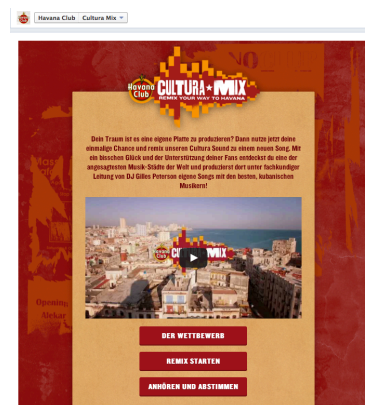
Havana Club | Cultura Mix

Havana Club

CULTURA MIX

REMIX YOUR WAY TO HAVANA

Dein Traum ist es eine eigene Platte zu produzieren? Dann nutze jetzt deine einmalige Chance und remix unseren Cultura Sound zu einem neuen Song. Mit ein bisschen Glück und der Unterstützung deiner Fans entdeckst du eine der angesagtesten Musik-Städte der Welt und produzierst dort unter fachkundiger Leitung von DJ Gilles Peterson eigene Songs mit den besten, kubanischen Musikern!

Havana Club CULTURA MIX

DER WETTBEWERB

REMIX STARTEN

ANHÖREN UND ABSTIMMEN

Opening
Alekar